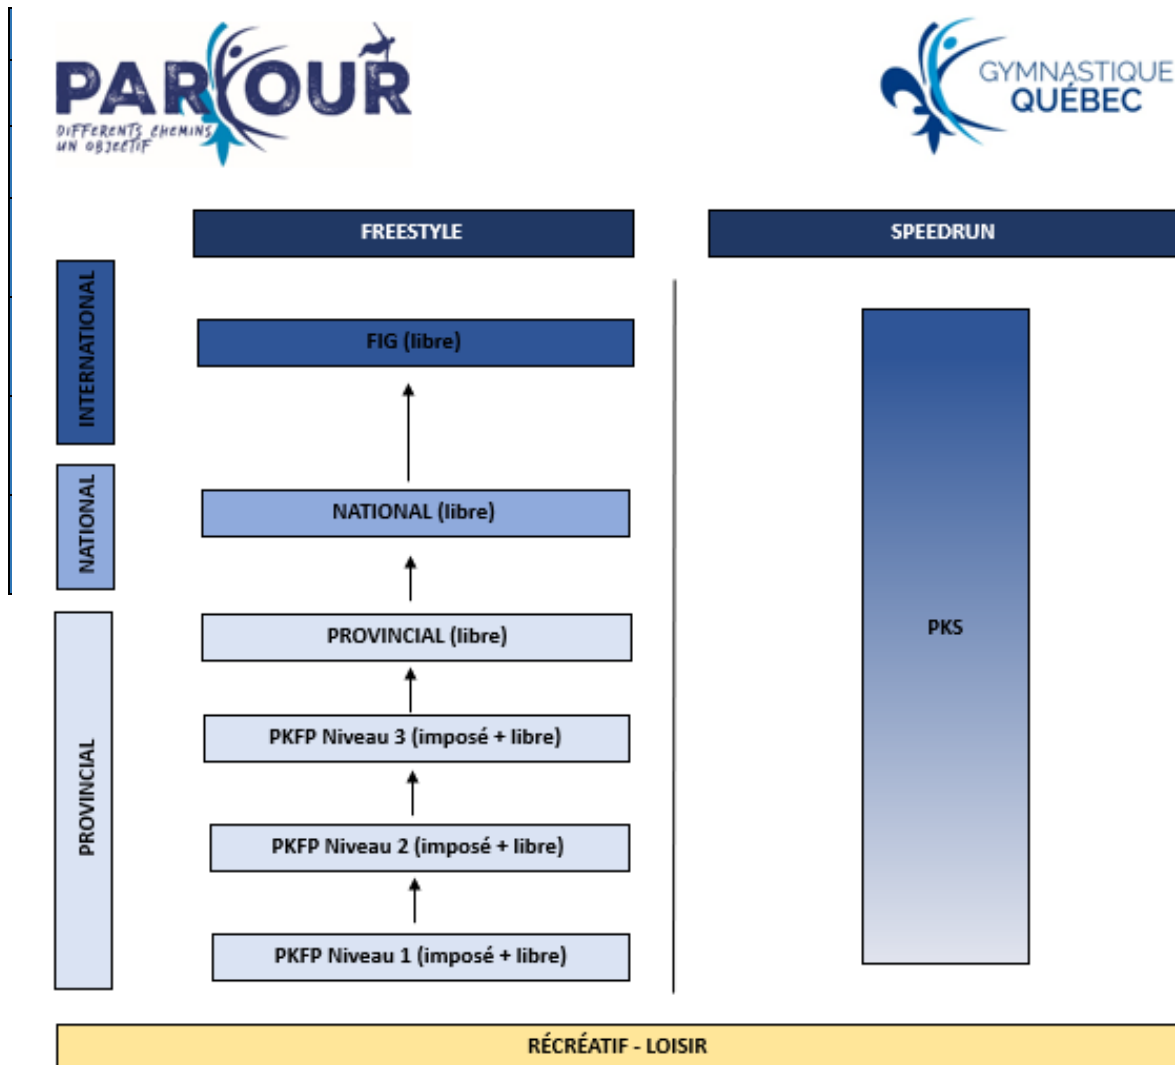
PARKOUR
DIFFERENTS CHEMINS UN OBJECTIF

GYMNASTIQUE QUÉBEC

FREESTYLE

SPEEDRUN

INTERNATIONAL

NATIONAL

PROVINCIAL

FIG (libre)

NATIONAL (libre)

PROVINCIAL (libre)

PKFP Niveau 3 (imposé + libre)

PKFP Niveau 2 (imposé + libre)

PKFP Niveau 1 (imposé + libre)

PKS

RÉCRÉATIF - LOISIR